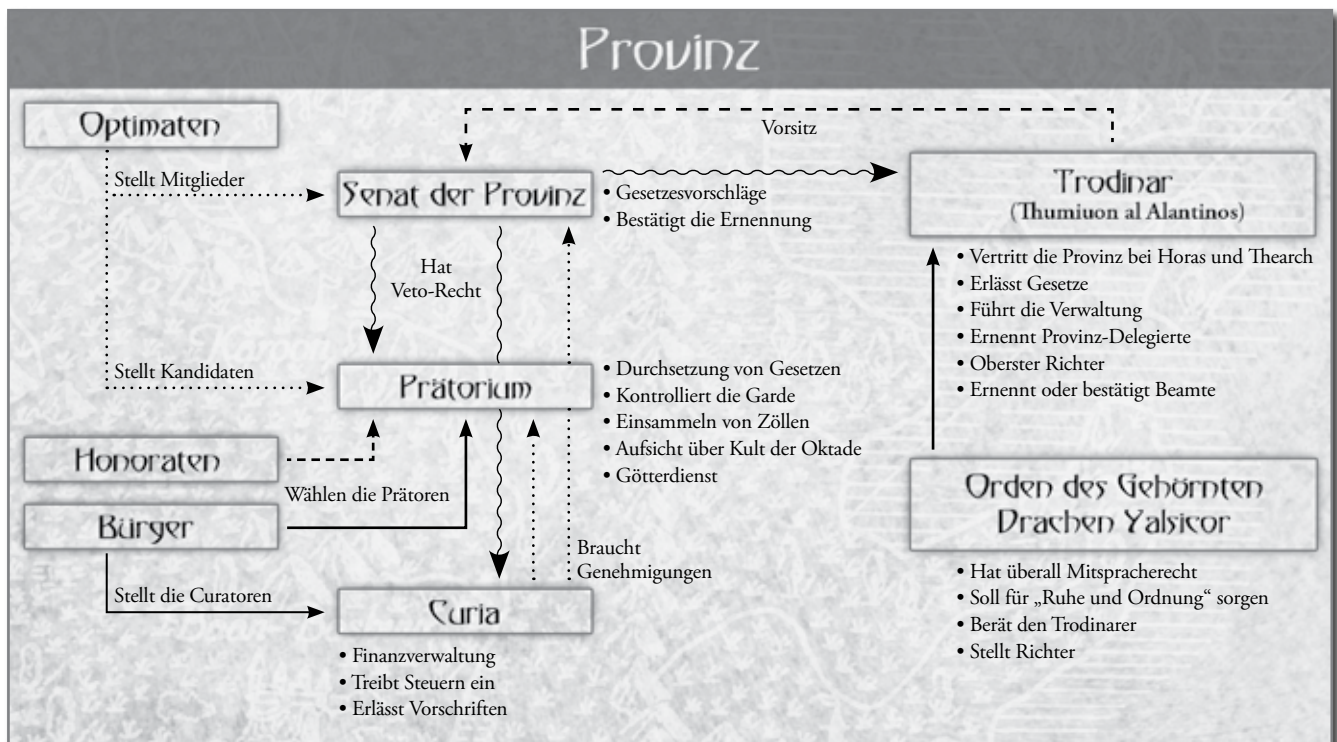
Provinz

Optimaten

Vorsitz

Stellt Mitglieder

Senat der Provinz

• Gesetzesvorschläge
• Bestätigt die Ernennung

Trodinar
(Thumiuon al Alantinos)

• Vertritt die Provinz bei Horas und Thearch
• Erlässt Gesetze
• Führt die Verwaltung
• Ernennt Provinz-Delegierte
• Oberster Richter
• Ernennt oder bestätigt Beamte

Hat Veto-Recht

Stellt Kandidaten

Prätorium

• Durchsetzung von Gesetzen
• Kontrolliert die Garde
• Einsammeln von Zöllen
• Aufsicht über Kult der Oktade
• Götterdienst

Honoraten

Wählen die Prätoren

Bürger

Orden des Gehörnten Drachen Yalsicor

Braucht Genehmigungen

Stellt die Curatoren

Curia

• Hat überall Mitspracherecht
• Soll für „Ruhe und Ordnung" sorgen
• Berät den Trodinarer
• Stellt Richter

• Finanzverwaltung
• Treibt Steuern ein
• Erlässt Vorschriften